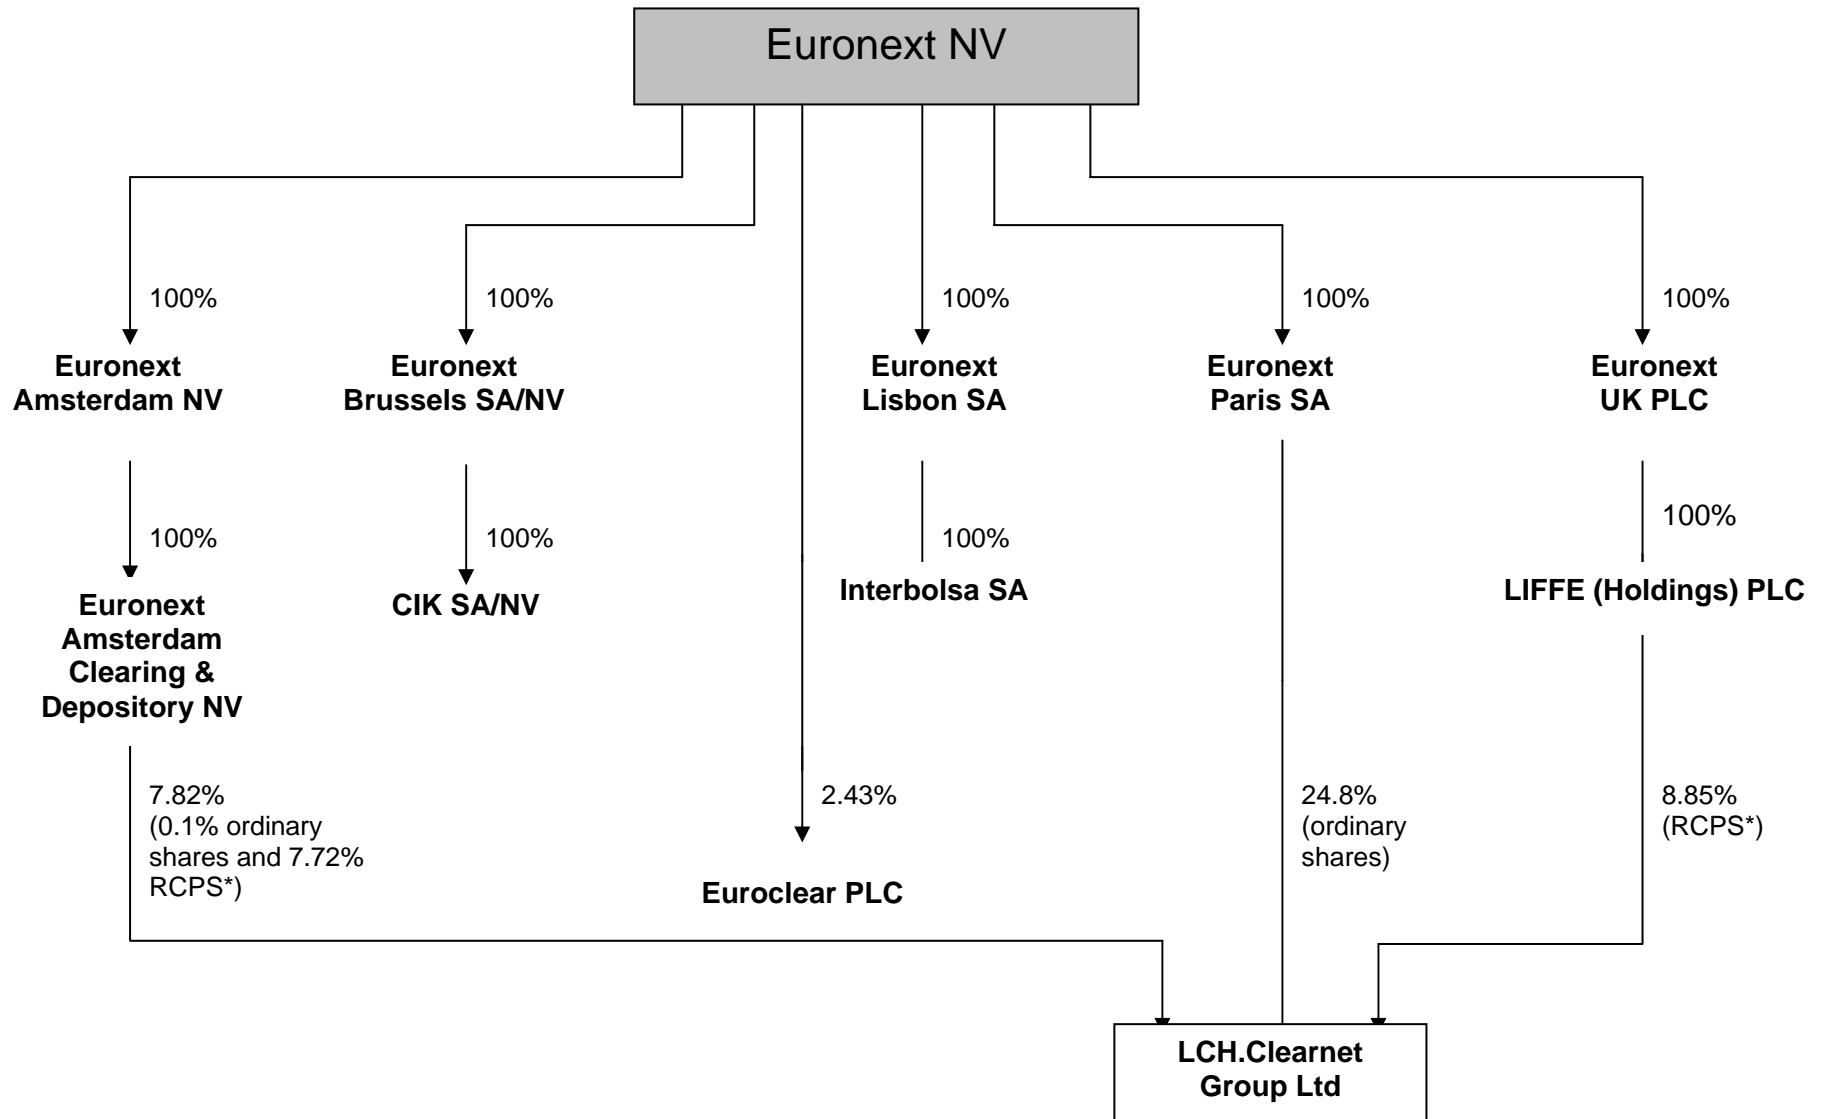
Euronext NV

100%

Euronext Amsterdam NV

100%

Euronext Amsterdam Clearing & Depository NV

7.82% (0.1% ordinary shares and 7.72% RCPS*)

100%

Euronext Brussels SA/NV

100%

CIK SA/NV

2.43%

Euroclear PLC

100%

Euronext Lisbon SA

100%

Interbolsa SA

100%

Euronext Paris SA

24.8% (ordinary shares)

100%

Euronext UK PLC

100%

LIFFE (Holdings) PLC

8.85% (RCPS*)

LCH.Clearnet Group Ltd